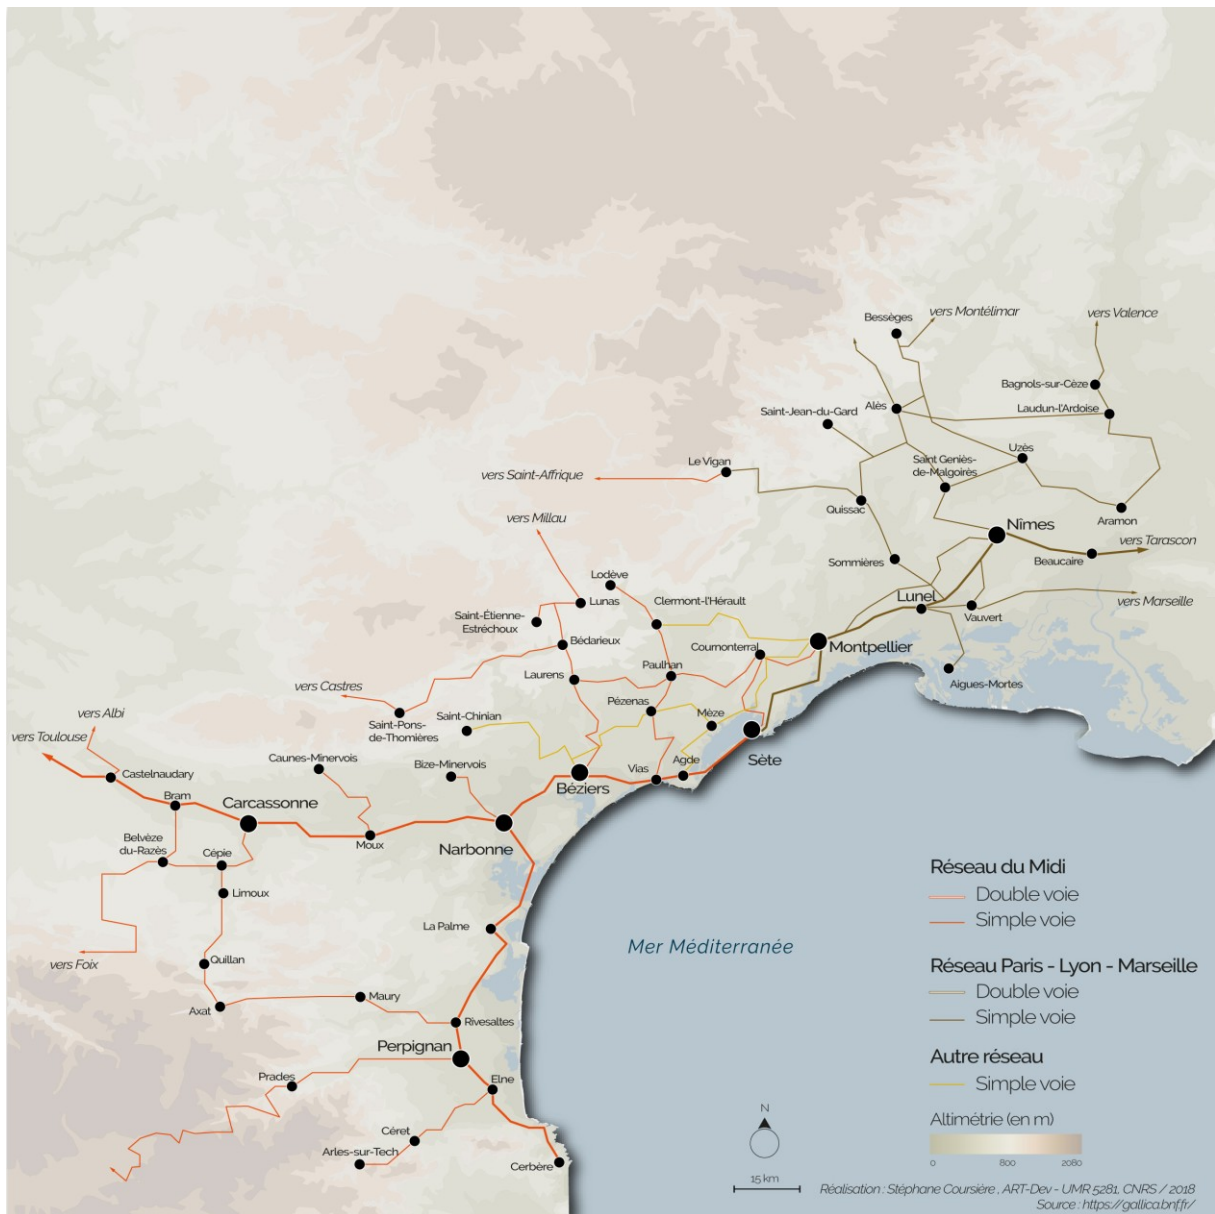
Bessèges
vers Montélimar
vers Valence
Bagnols-sur-Cèze
Alès
Laudun-l'Ardoise
Saint-Jean-du-Gard
Uzès
Saint Geniès-de-Malgoirès
Le Vigan
vers Saint-Affrique
Quissac
Aramon
Nîmes
vers Tarascon
Beaucaire
vers Millau
Sommières
Lodève
Lunel
Lunas
Clermont-l'Hérault
Vauvert
vers Marseille
Saint-Étienne-Estréchoux
Bédarieux
Cournonterral
Montpellier
Paulhan
Laurens
Aigues-Mortes
vers Castres
Pézenas
Saint-Chinian
Mèze
Saint-Pons-de-Thomières
Sète
vers Albi
vers Toulouse
Caunes-Minervois
Bize-Minervois
Agde
Vias
Castelnaudary
Béziers
Bram
Carcassonne
Moux
Narbonne
Belvèze du-Razès
Cépie
Limoux
La Palme
Mer Méditerranée
vers Foix
Quillan
Maury
Axat
Rivesaltes
Perpignan
Elne
Prades
Céret
Arles-sur-Tech
Cerbère

Réseau du Midi
Double voie
Simple voie
Réseau Paris - Lyon - Marseille
Double voie
Simple voie
Autre réseau
Simple voie
Altimétrie (en m)
0 800 2080

N
15 km
Réalisation : Stéphane Coursière , ART-Dev - UMR 5281, CNRS / 2018
Source : https://gallica.bnf.fr/